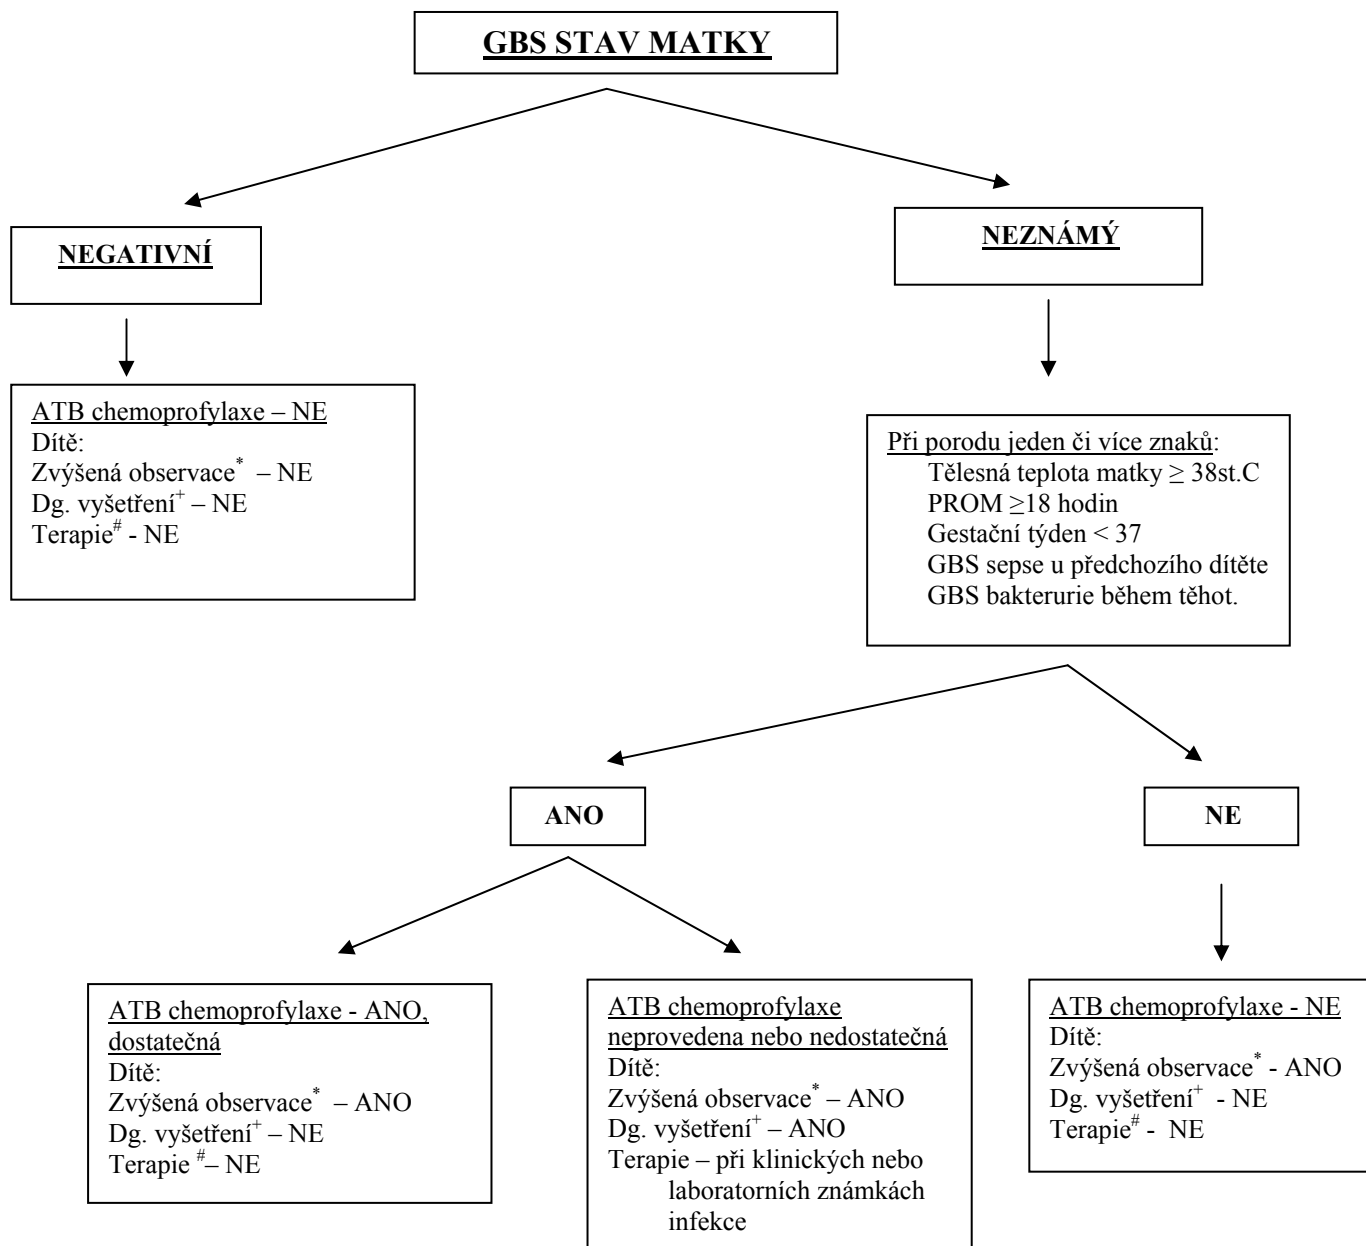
GBS STAV MATKY

NEGATIVNÍ

NEZNÁMÝ

ATB chemoprofylaxe – NE
Dítě:
Zvýšená observace$^{*}$ – NE
Dg. vyšetření$^{+}$ – NE
Terapie$^{\#}$ - NE

Při porodu jeden či více znaků:
Tělesná teplota matky ≥ 38st.C
PROM ≥18 hodin
Gestační týden < 37
GBS sepse u předchozího dítěte
GBS bakterurie během těhot.

ANO

NE

ATB chemoprofylaxe - ANO, dostatečná
Dítě:
Zvýšená observace$^{*}$ – ANO
Dg. vyšetření$^{+}$ – NE
Terapie $^{\#}$– NE

ATB chemoprofylaxe neprovedena nebo nedostatečná
Dítě:
Zvýšená observace$^{*}$ – ANO
Dg. vyšetření$^{+}$ – ANO
Terapie – při klinických nebo laboratorních známkách infekce

ATB chemoprofylaxe - NE
Dítě:
Zvýšená observace$^{*}$ - ANO
Dg. vyšetření$^{+}$ - NE
Terapie$^{\#}$ - NE